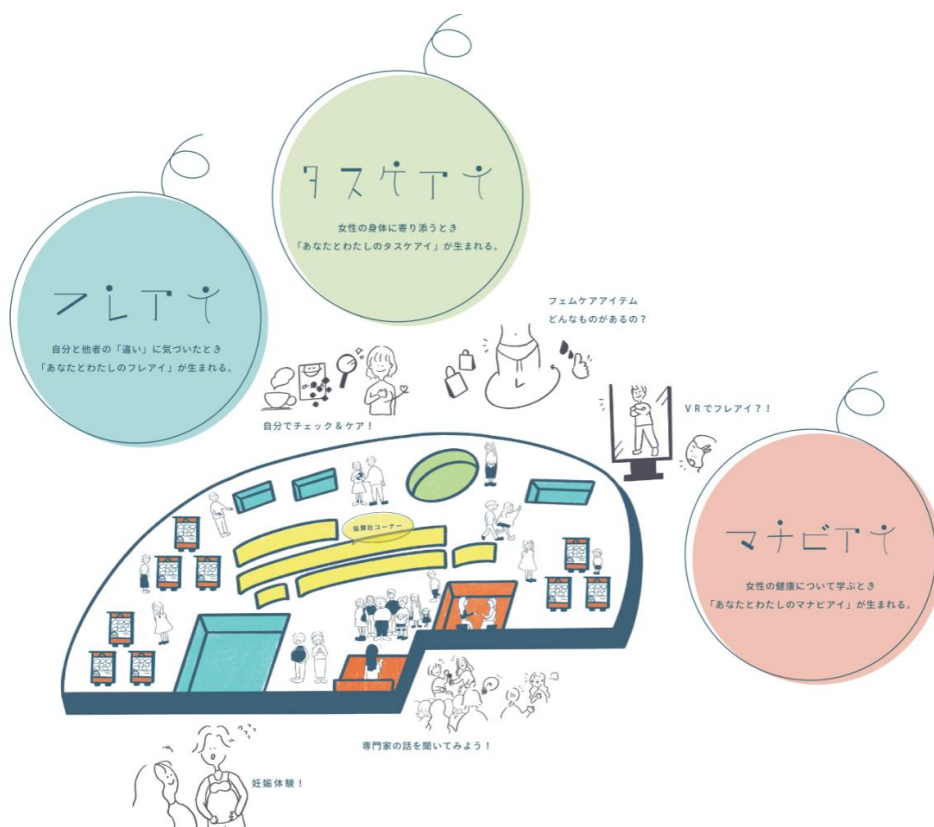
タスケアイ

女性の身体に寄り添うとき
「あなたとわたしのタスケアイ」が生まれる。

フレアイ

自分と他者の「違い」に気づいたとき
「あなたとわたしのフレアイ」が生まれる。

フェムケアアイテム
どんなものがあるの？

自分でチェック＆ケア！

VRでフレアイ？！

協賛社コーナー

マナビアイ

女性の健康について学ぶとき
「あなたとわたしのマナビアイ」が生まれる。

専門家の話を聞いてみよう！

妊娠体験！